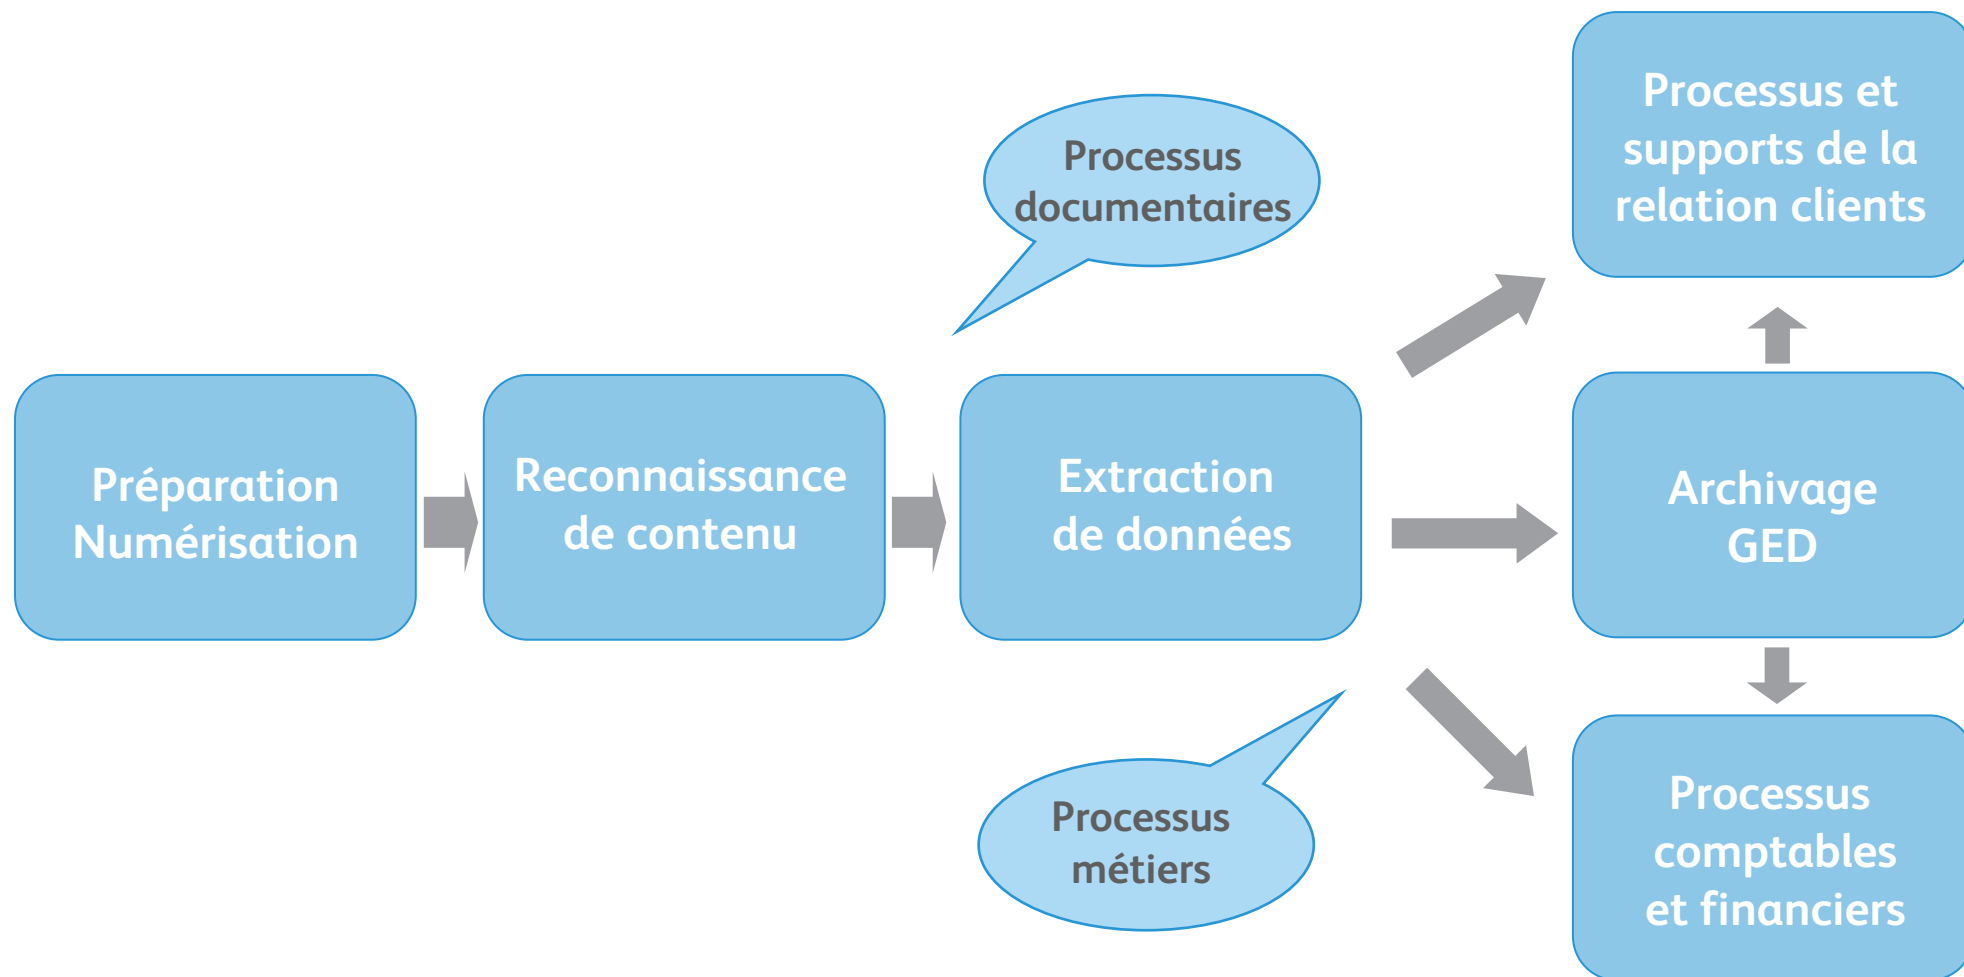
Préparation
Numérisation

Reconnaissance
de contenu

Processus
documentaires

Extraction
de données

Processus
métiers

Processus et
supports de la
relation clients

Archivage
GED

Processus
comptables
et financiers